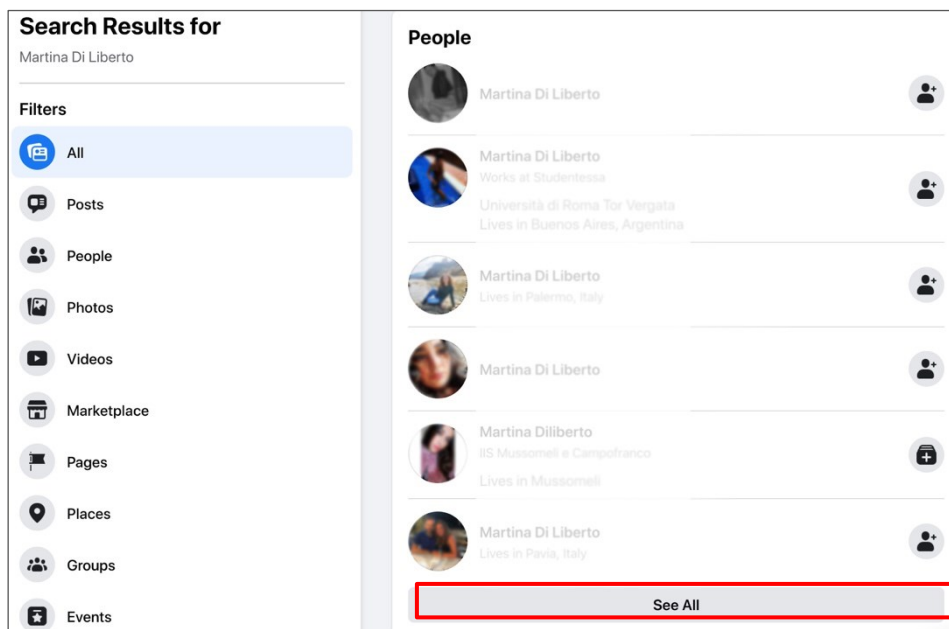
Search Results for
Martina Di Liberto

Filters

All
Posts
People
Photos
Videos
Marketplace
Pages
Places
Groups
Events

People

Martina Di Liberto

Martina Di Liberto
Works at Studentessa
Università di Roma Tor Vergata
Lives in Buenos Aires, Argentina

Martina Di Liberto
Lives in Palermo, Italy

Martina Di Liberto

Martina Diliberto
IIS Mussomeli e Campofranco
Lives in Mussomeli

Martina Di Liberto
Lives in Pavia, Italy

See All